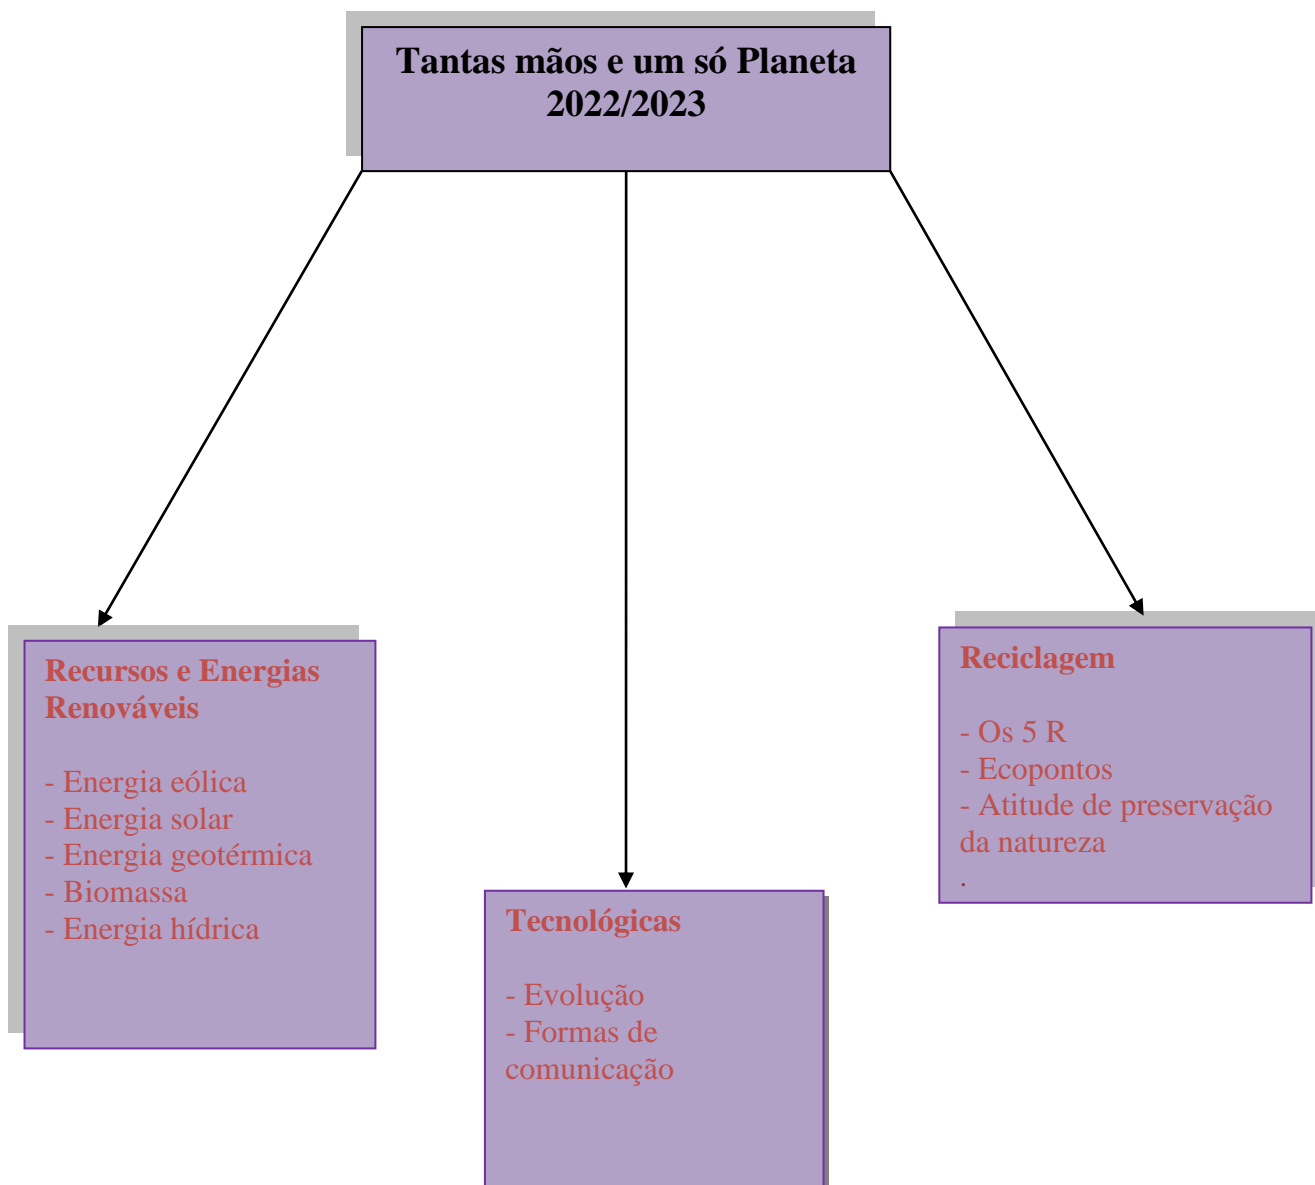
Tantas mãos e um só Planeta
2022/2023

Recursos e Energias Renováveis

- Energia eólica
- Energia solar
- Energia geotérmica
- Biomassa
- Energia hídrica

Tecnológicas

- Evolução
- Formas de comunicação

Reciclagem

- Os 5 R
- Ecopontos
- Atitude de preservação da natureza
.